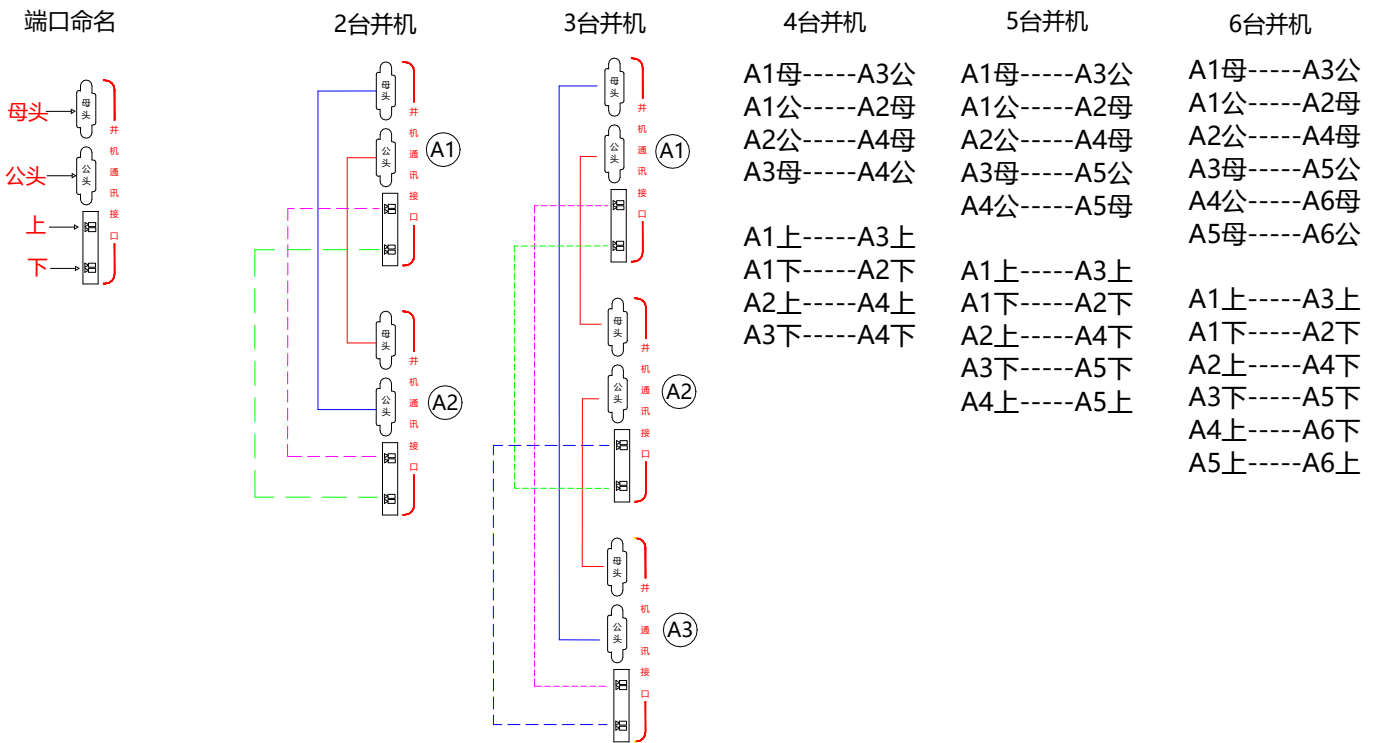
端口命名

母头
公头
上
下
母头
公头
并机通讯接口

2台并机

母头
公头
并机通讯接口
A1
母头
公头
并机通讯接口
A2

3台并机

母头
公头
并机通讯接口
A1
母头
公头
并机通讯接口
A2
母头
公头
并机通讯接口
A3

4台并机

A1母-----A3公
A1公-----A2母
A2公-----A4母
A3母-----A4公

A1上-----A3上
A1下-----A2下
A2上-----A4上
A3下-----A4下

5台并机

A1母-----A3公
A1公-----A2母
A2公-----A4母
A3母-----A5公
A4公-----A5母

A1上-----A3上
A1下-----A2下
A2上-----A4下
A3下-----A5下
A4上-----A5上

6台并机

A1母-----A3公
A1公-----A2母
A2公-----A4母
A3母-----A5公
A4公-----A6母
A5母-----A6公

A1上-----A3上
A1下-----A2下
A2上-----A4下
A3下-----A5下
A4上-----A6下
A5上-----A6上